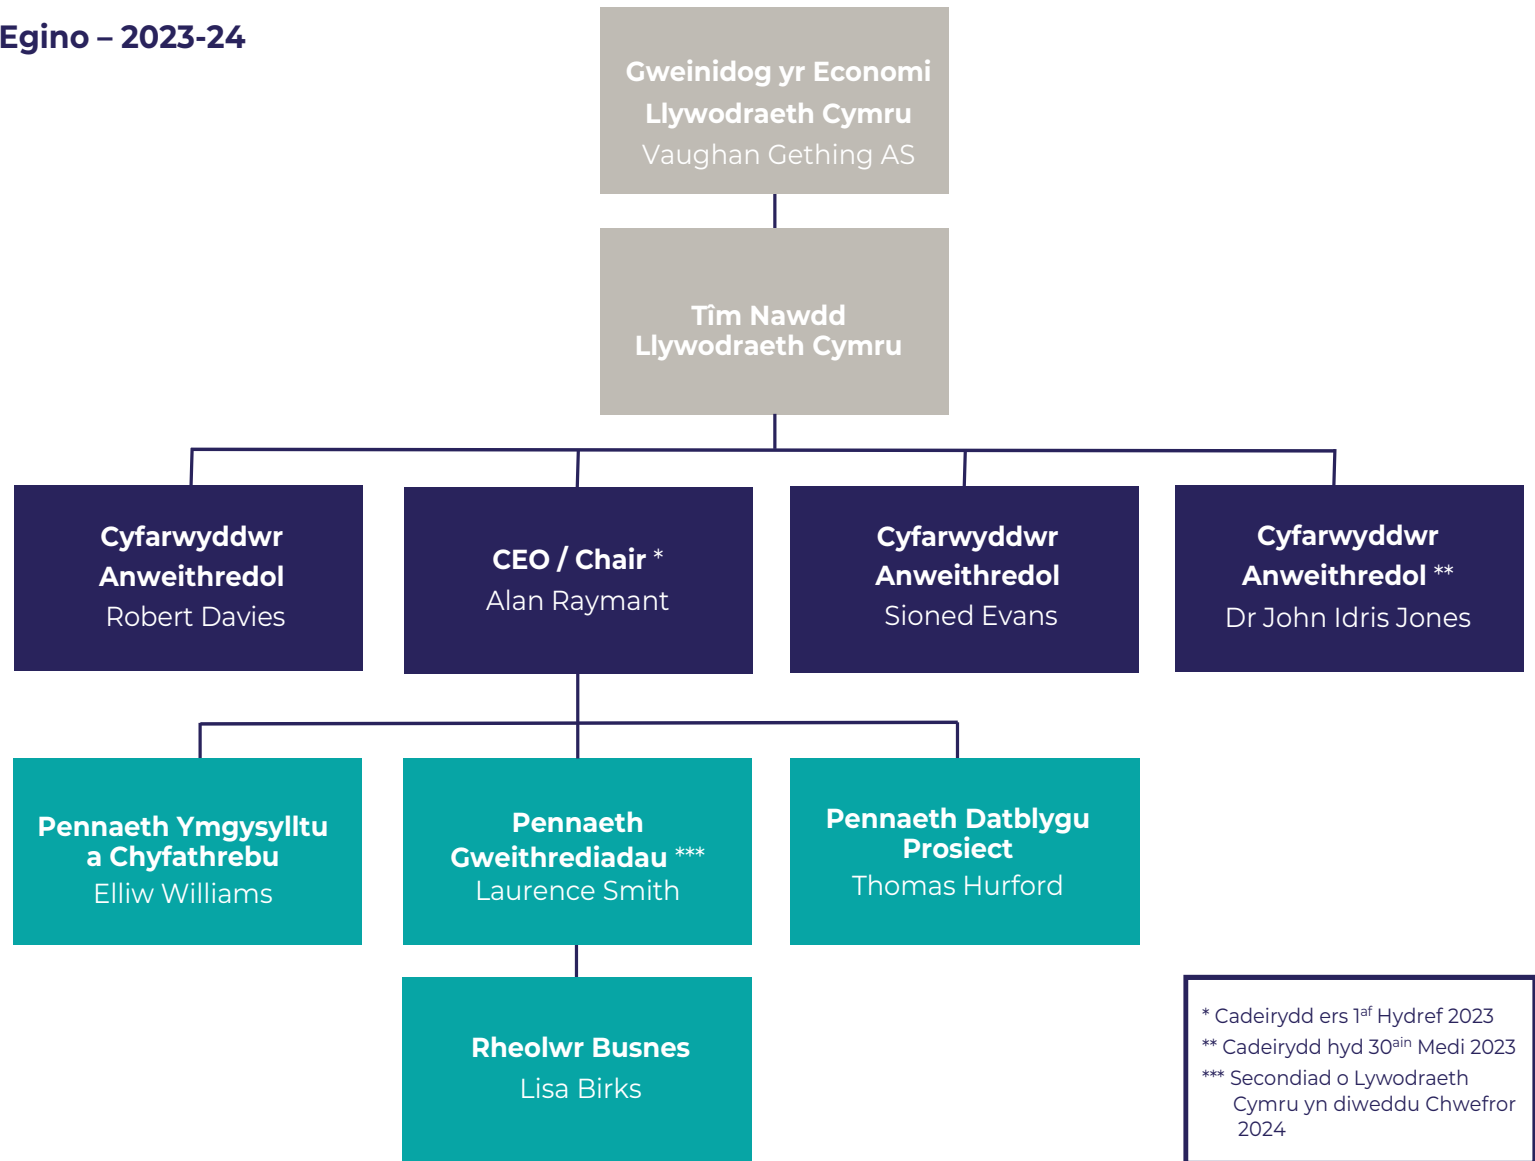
Egino – 2023-24

Gweinidog yr Economi
Llywodraeth Cymru
Vaughan Gething AS

Tîm Nawdd
Llywodraeth Cymru

Cyfarwyddwr Anweithredol
Robert Davies

CEO / Chair *
Alan Raymant

Cyfarwyddwr Anweithredol
Sioned Evans

Cyfarwyddwr Anweithredol **
Dr John Idris Jones

Pennaeth Ymgysylltu a Chyfathrebu
Elliw Williams

Pennaeth Gweithrediadau ***
Laurence Smith

Pennaeth Datblygu Prosiect
Thomas Hurford

Rheolwr Busnes
Lisa Birks

* Cadeirydd ers 1$^{af}$ Hydref 2023
** Cadeirydd hyd 30$^{ain}$ Medi 2023
*** Secondiad o Lywodraeth Cymru yn diweddu Chwefror 2024